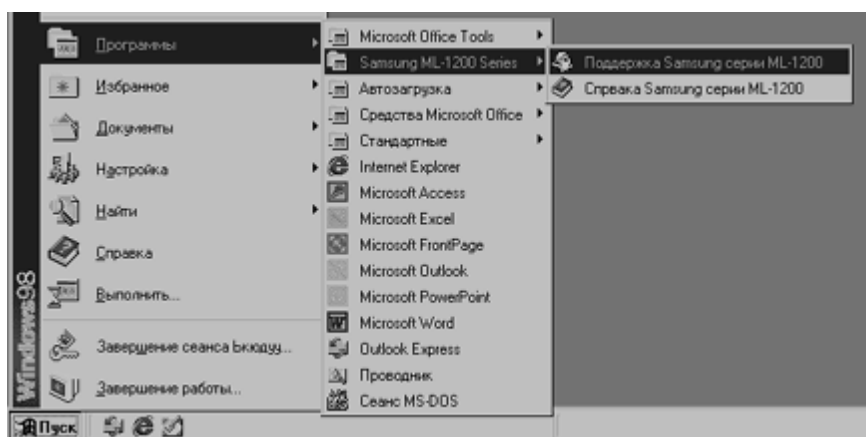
Программы
Избранное
Документы
Настройка
Найти
Справка
Выполнить...
Завершение сеанса Ьюду...
Завершение работы...

Microsoft Office Tools
Samsung ML-1200 Series
Автозагрузка
Средства Microsoft Office
Стандартные
Internet Explorer
Microsoft Access
Microsoft Excel
Microsoft FrontPage
Microsoft Outlook
Microsoft PowerPoint
Microsoft Word
Outlook Express
Проводник
Сеанс MS-DOS

Поддержка Samsung серии ML-1200
Справка Samsung серии ML-1200

Windows98

Пуск